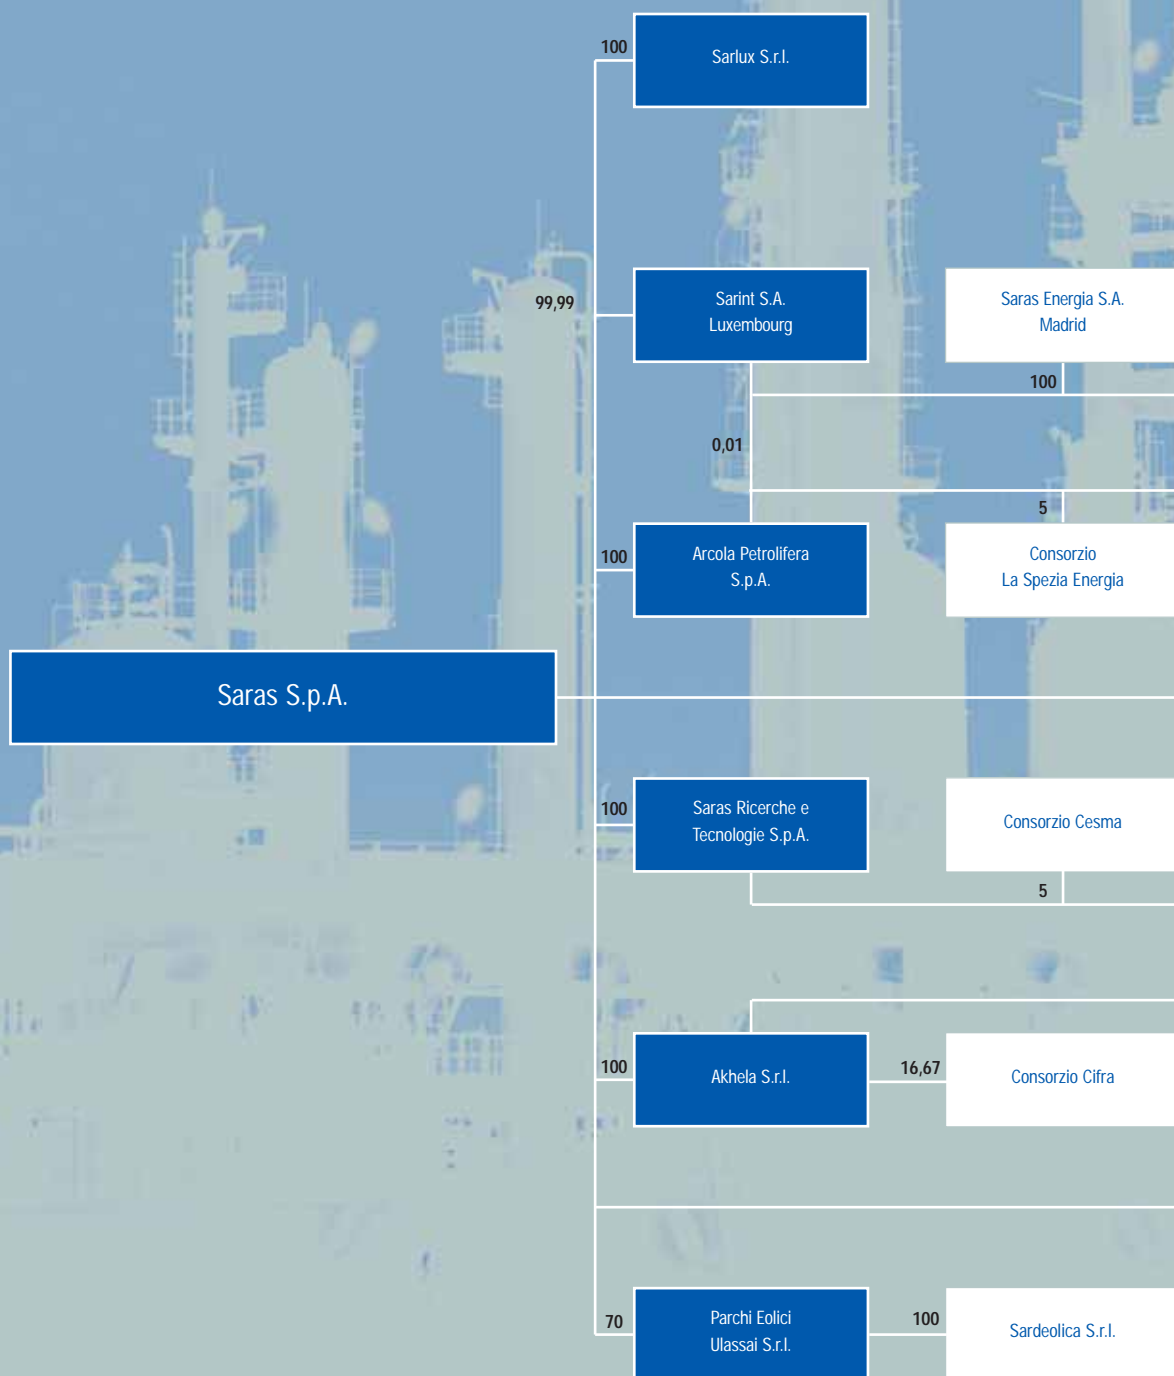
100

Sarlux S.r.l.

99,99

Sarint S.A.
Luxembourg

Saras Energia S.A.
Madrid

100

0,01

5

100

Arcola Petrolifera
S.p.A.

Consorzio
La Spezia Energia

Saras S.p.A.

100

Saras Ricerche e
Tecnologie S.p.A.

Consorzio Cesma

5

100

Akhela S.r.l.

16,67

Consorzio Cifra

70

Parchi Eolici
Ulassai S.r.l.

100

Sardeolica S.r.l.